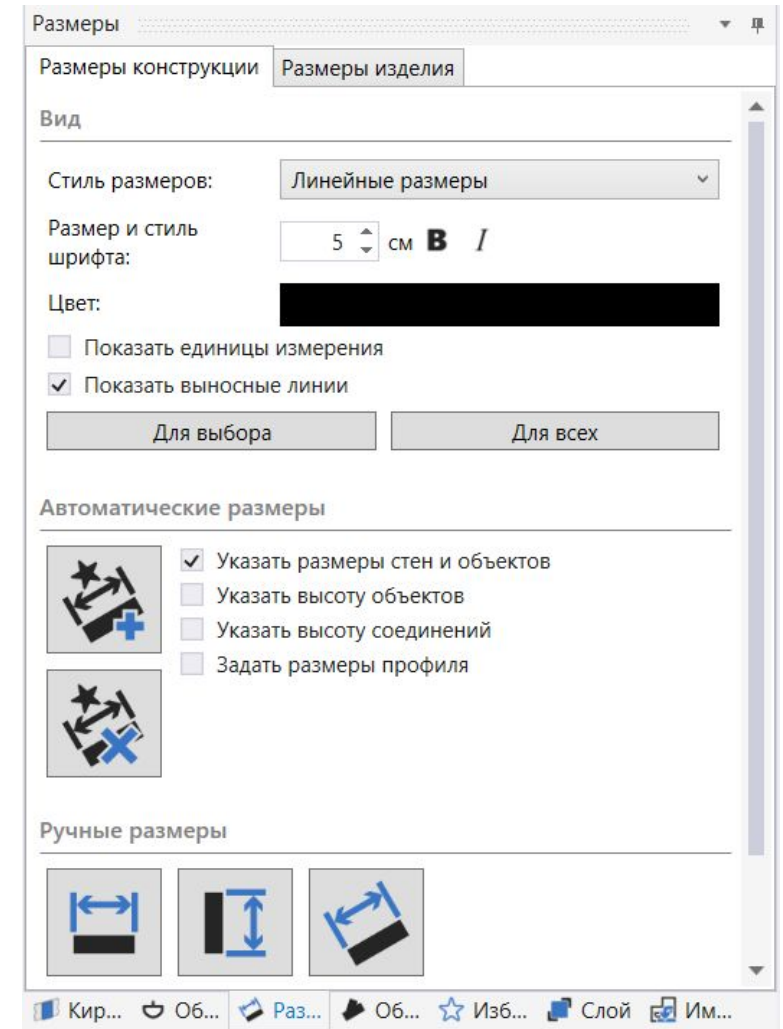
Размеры

Размеры конструкции | Размеры изделия

Вид

Стиль размеров: Линейные размеры

Размер и стиль шрифта: 5 см B I

Цвет:

Показать единицы измерения

✓ Показать выносные линии

Для выбора

Для всех

Автоматические размеры

✓ Указать размеры стен и объектов

Указать высоту объектов

Указать высоту соединений

Задать размеры профиля

Ручные размеры

Кир... Об... Раз... Об... Изб... Слой Им...